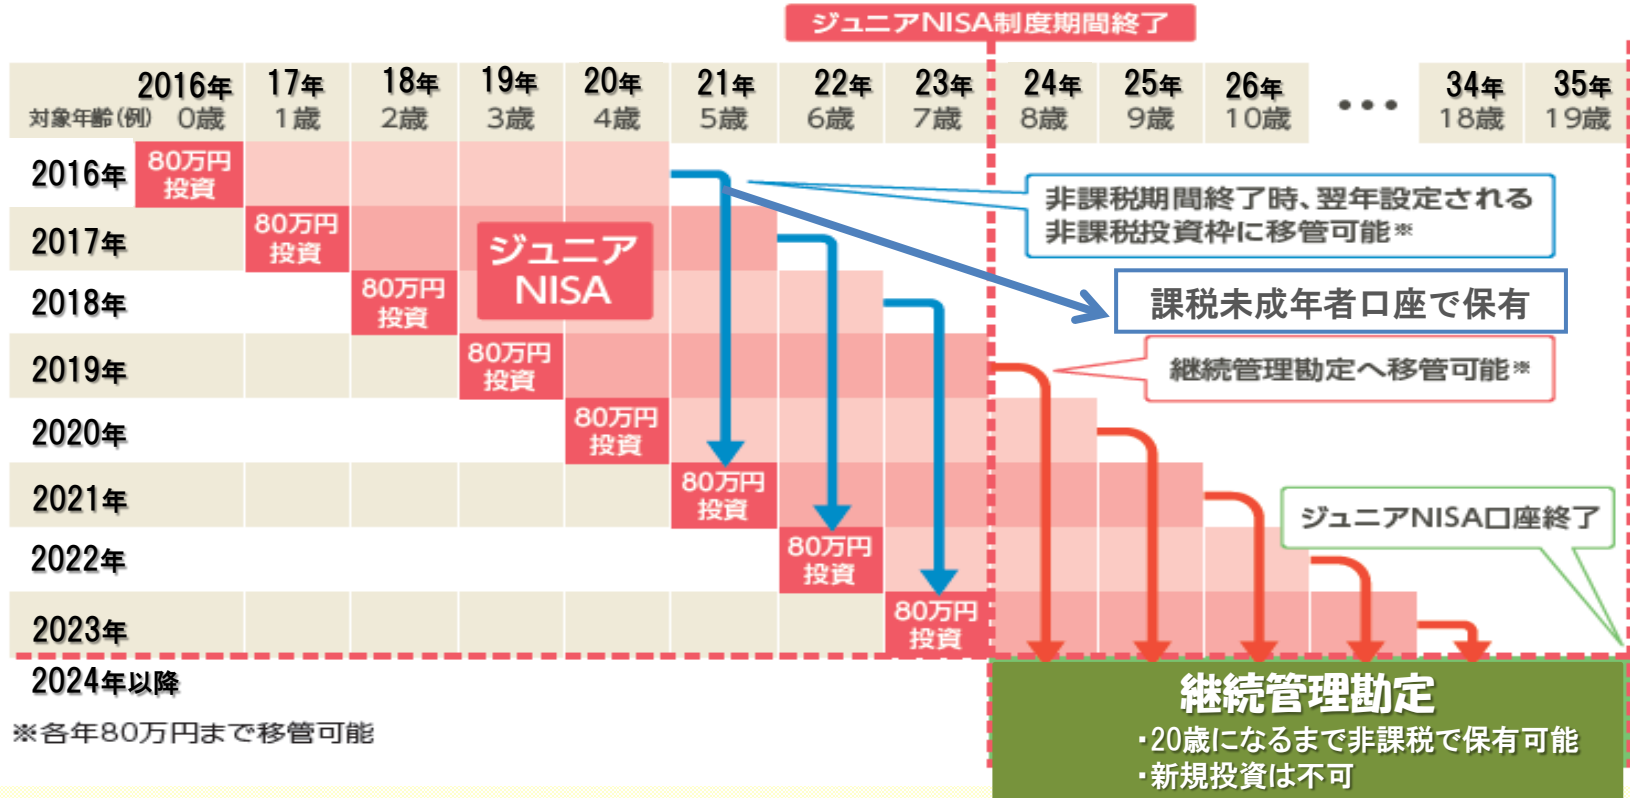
ジュニアNISA制度期間終了

| 対象年齢(例) | 2016年 0歳 | 17年 1歳 | 18年 2歳 | 19年 3歳 | 20年 4歳 | 21年 5歳 | 22年 6歳 | 23年 7歳 | 24年 8歳 | 25年 9歳 | 26年 10歳 | ・・・ | 34年 18歳 | 35年 19歳 |
|---|---|---|---|---|---|---|---|---|---|---|---|---|---|---|
| 2016年 | 80万円投資 | | | | | | | | | | | | | |
| 2017年 | | 80万円投資 | | | | | | | | | | | | |
| 2018年 | | | 80万円投資 | | | | | | | | | | | |
| 2019年 | | | | 80万円投資 | | | | | | | | | | |
| 2020年 | | | | | 80万円投資 | | | | | | | | | |
| 2021年 | | | | | | 80万円投資 | | | | | | | | |
| 2022年 | | | | | | | 80万円投資 | | | | | | | |
| 2023年 | | | | | | | | 80万円投資 | | | | | | |
| 2024年以降 | | | | | | | | | | | | | | |

ジュニアNISA

非課税期間終了時、翌年設定される非課税投資枠に移管可能※

課税未成年者口座で保有

継続管理勘定へ移管可能※

ジュニアNISA口座終了

継続管理勘定
・20歳になるまで非課税で保有可能
・新規投資は不可

※各年80万円まで移管可能